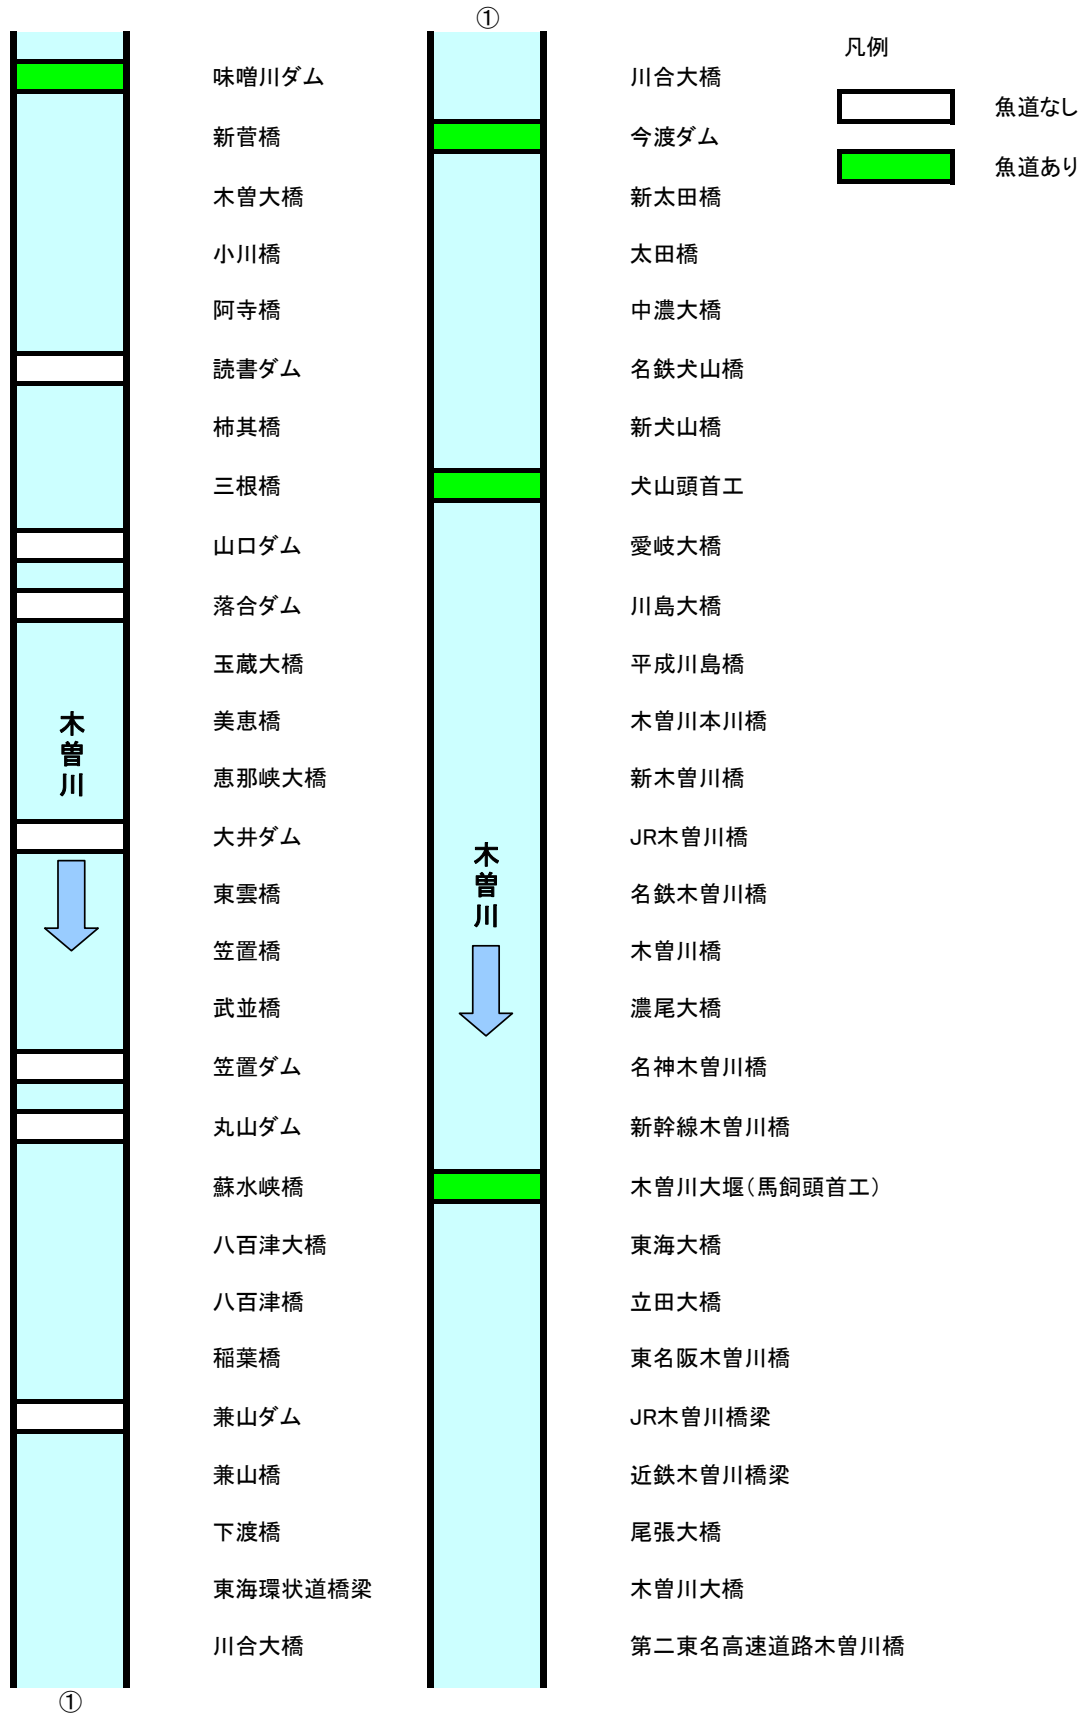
木曽川

味噌川ダム
新菅橋
木曽大橋
小川橋
阿寺橋
読書ダム
柿其橋
三根橋
山口ダム
落合ダム
玉蔵大橋
美恵橋
恵那峡大橋
大井ダム
東雲橋
笠置橋
武並橋
笠置ダム
丸山ダム
蘇水峡橋
八百津大橋
八百津橋
稲葉橋
兼山ダム
兼山橋
下渡橋
東海環状道橋梁
川合大橋

①

①

木曽川

川合大橋
今渡ダム
新太田橋
太田橋
中濃大橋
名鉄犬山橋
新犬山橋
犬山頭首工
愛岐大橋
川島大橋
平成川島橋
木曽川本川橋
新木曽川橋
JR木曽川橋
名鉄木曽川橋
木曽川橋
濃尾大橋
名神木曽川橋
新幹線木曽川橋
木曽川大堰(馬飼頭首工)
東海大橋
立田大橋
東名阪木曽川橋
JR木曽川橋梁
近鉄木曽川橋梁
尾張大橋
木曽川大橋
第二東名高速道路木曽川橋

凡例
魚道なし
魚道あり